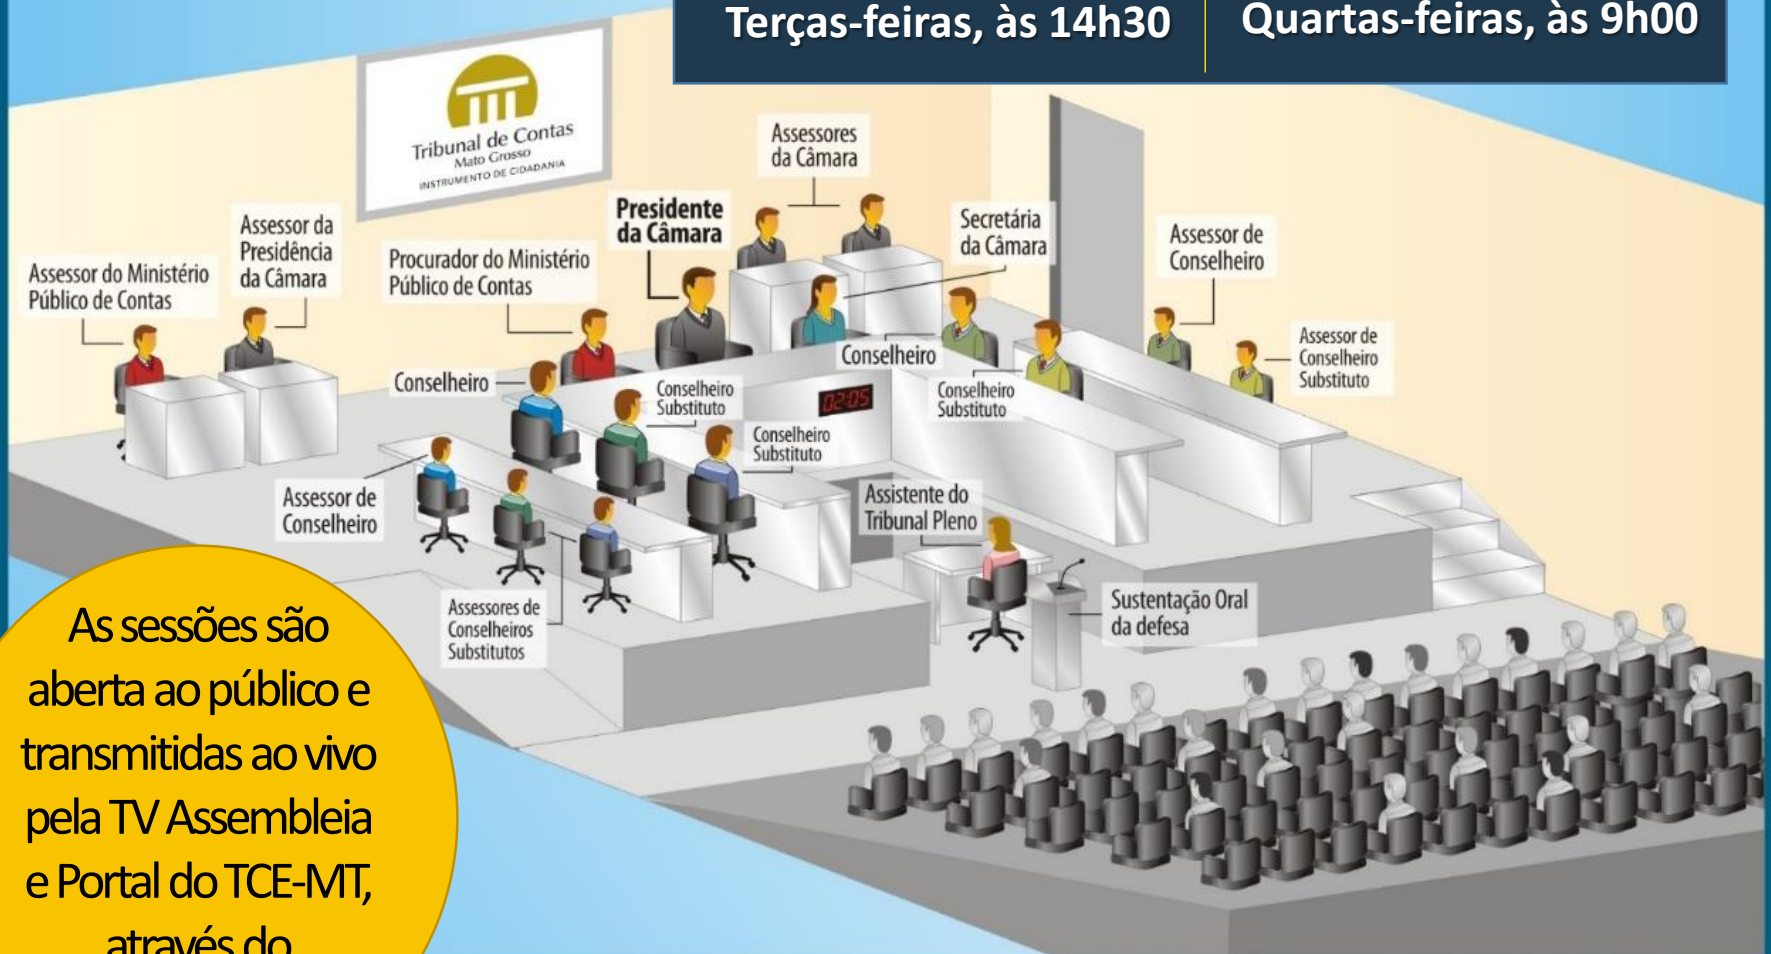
Terças-feiras, às 14h30 | Quartas-feiras, às 9h00

Tribunal de Contas
Mato Grosso
INSTRUMENTO DE CIDADANIA

Assessores da Câmara

Presidente da Câmara

Secretária da Câmara

Assessor de Conselheiro

Assessor da Presidência da Câmara

Assessor do Ministério Público de Contas

Procurador do Ministério Público de Contas

Conselheiro

Conselheiro Substituto

02:05

Conselheiro

Conselheiro Substituto

Assessor de Conselheiro Substituto

Conselheiro Substituto

Assessor de Conselheiro

Assistente do Tribunal Pleno

Assessores de Conselheiros Substitutos

Sustentação Oral da defesa

As sessões são aberta ao público e transmitidas ao vivo pela TV Assembleia e Portal do TCE-MT, através do